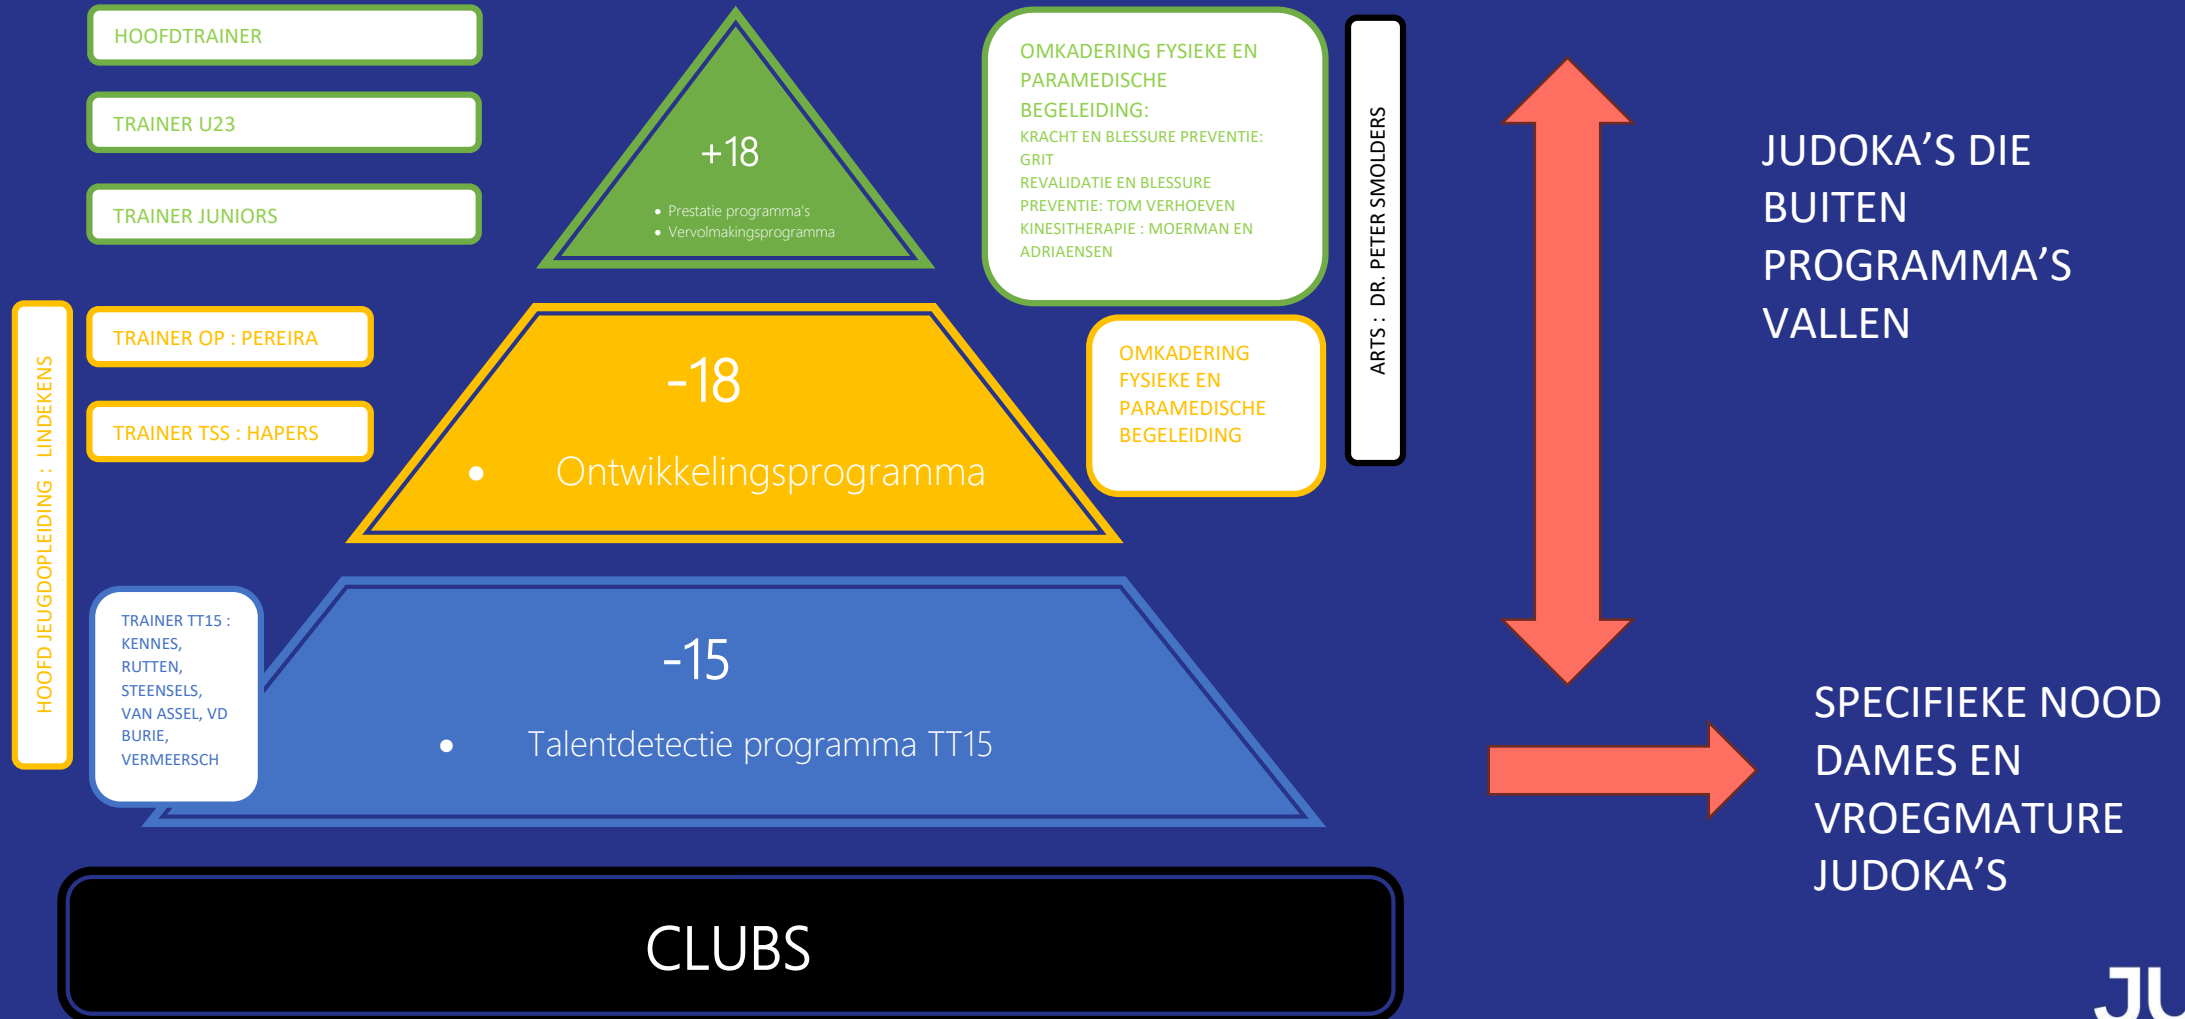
HOOFDTRAINER

TRAINER U23

TRAINER JUNIORS

+18

- Prestatie programma's
- Vervolmakingsprogramma

OMKADERING FYSIEKE EN PARAMEDISCHE BEGELEIDING:
KRACHT EN BLESSURE PREVENTIE: GRIT
REVALIDATIE EN BLESSURE PREVENTIE: TOM VERHOEVEN
KINESITHERAPIE : MOERMAN EN ADRIAENSEN

ARTS : DR. PETER SMOLDERS

JUDOKA'S DIE BUITEN PROGRAMMA'S VALLEN

HOOFD JEUGDOPLEIDING : LINDEKENS

TRAINER OP : PEREIRA

TRAINER TSS : HAPERS

-18

- Ontwikkelingsprogramma

OMKADERING FYSIEKE EN PARAMEDISCHE BEGELEIDING

TRAINER TT15 : KENNES, RUTTEN, STEENSELS, VAN ASSEL, VD BURIE, VERMEERSCH

-15

- Talentdetectie programma TT15

SPECIFIEKE NOOD DAMES EN VROEGMATURE JUDOKA'S

CLUBS

JU